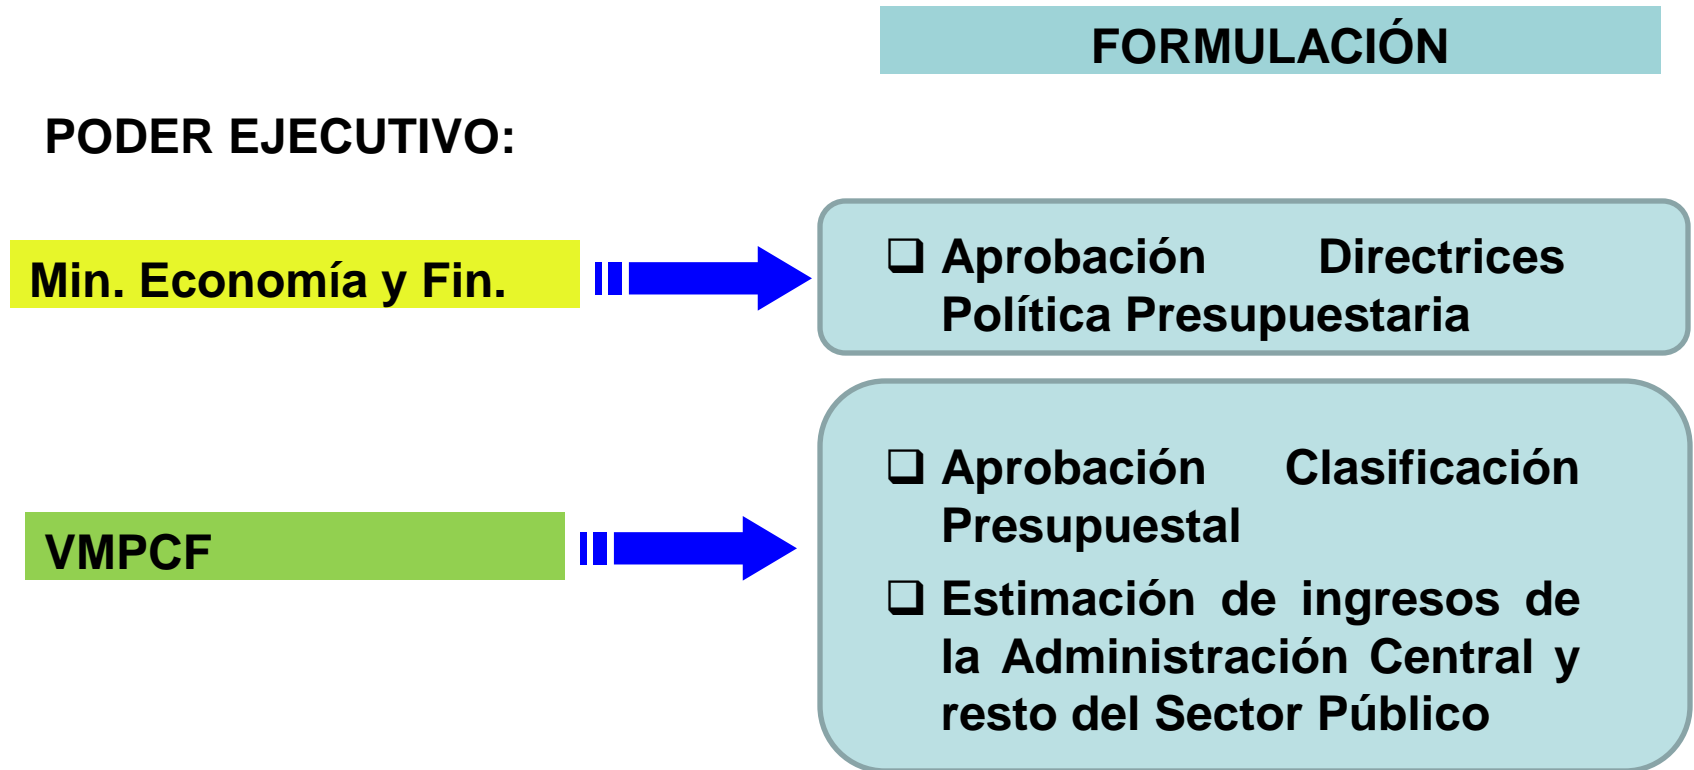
FORMULACIÓN

PODER EJECUTIVO:

Min. Economía y Fin.

❑ Aprobación Directrices Política Presupuestaria

VMPCF

❑ Aprobación Clasificación Presupuestal

❑ Estimación de ingresos de la Administración Central y resto del Sector Público